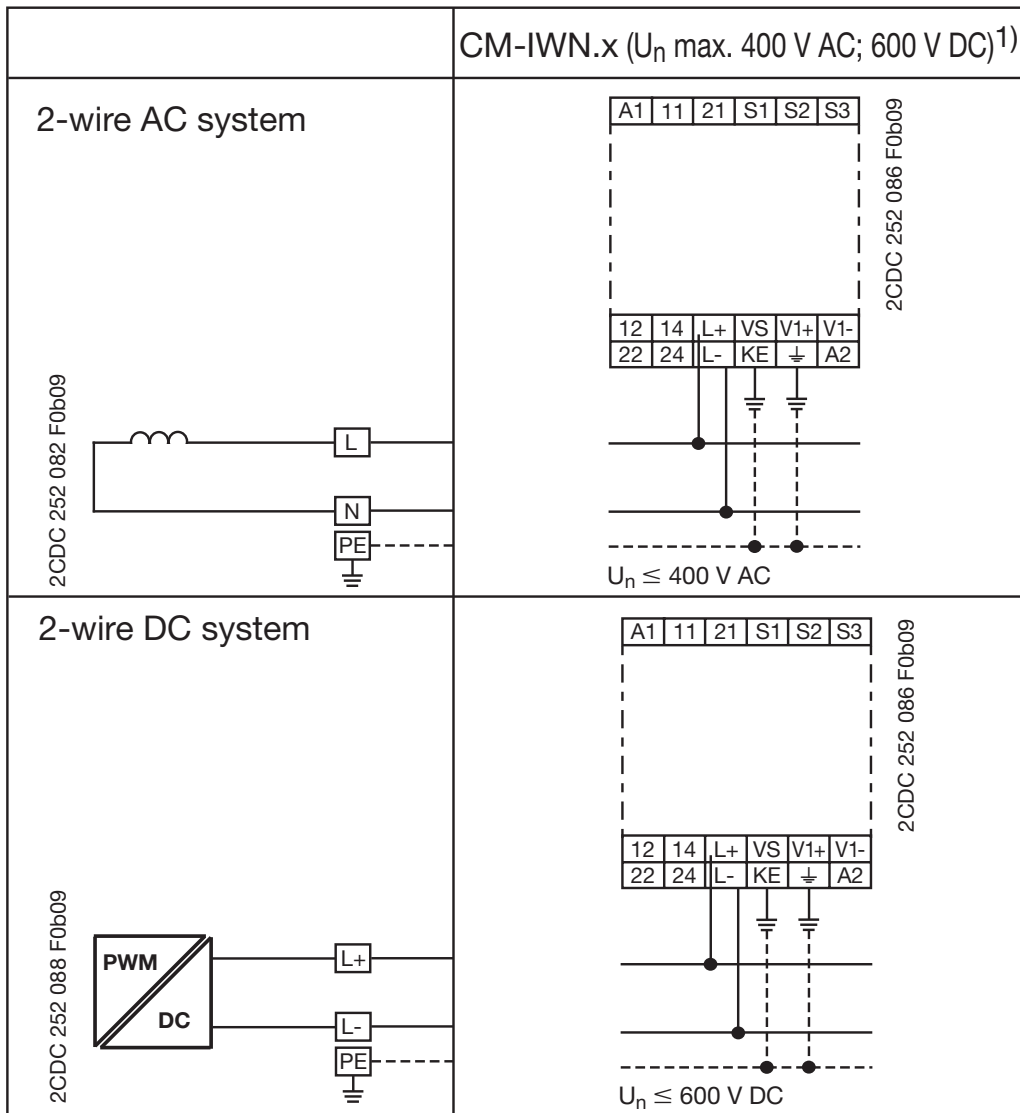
| | CM-IWN.x ($U_n$ max. 400 V AC; 600 V DC)$^{1)}$ |
|---|---|
| 2-wire AC system 2CDC 252 082 F0b09 L N PE | A1 11 21 S1 S2 S3 12 14 L+ VS V1+ V1- 22 24 L- KE ⏚ A2 2CDC 252 086 F0b09 $U_n \leq 400$ V AC |
| 2-wire DC system 2CDC 252 088 F0b09 PWM DC L+ L- PE | A1 11 21 S1 S2 S3 12 14 L+ VS V1+ V1- 22 24 L- KE ⏚ A2 2CDC 252 086 F0b09 $U_n \leq 600$ V DC |